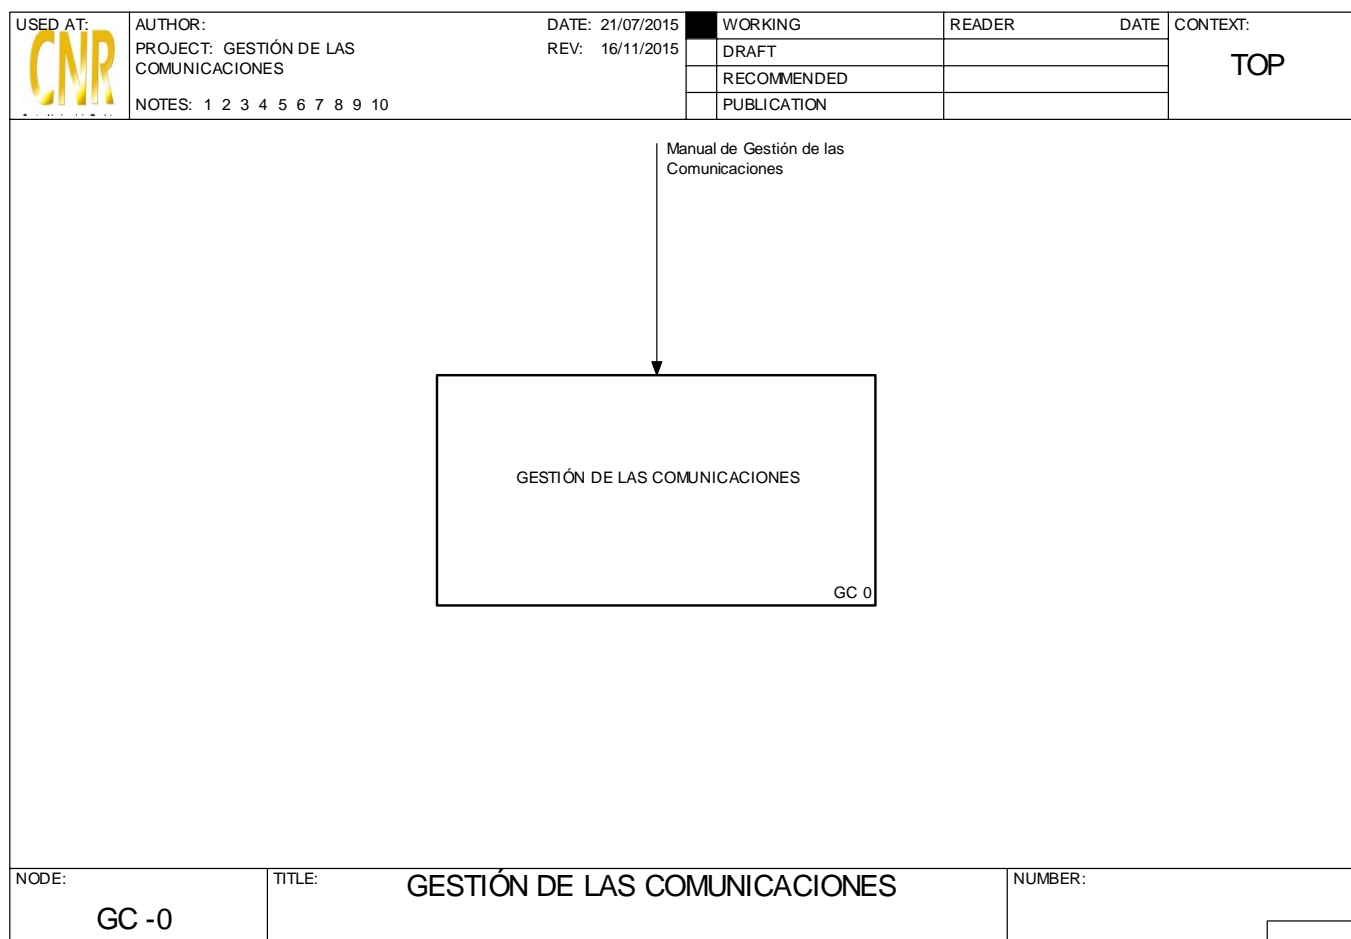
| USED AT: CNR | AUTHOR: | DATE: 21/07/2015 | | WORKING | READER | DATE | CONTEXT: |
|---|---|---|---|---|---|---|---|
| | PROJECT: GESTIÓN DE LAS COMUNICACIONES | REV: 16/11/2015 | | DRAFT | | | TOP |
| | | | | RECOMMENDED | | | |
| | NOTES: 1 2 3 4 5 6 7 8 9 10 | | | PUBLICATION | | | |

Manual de Gestión de las Comunicaciones

GESTIÓN DE LAS COMUNICACIONES

GC 0

NODE: GC -0

TITLE: GESTIÓN DE LAS COMUNICACIONES

NUMBER: